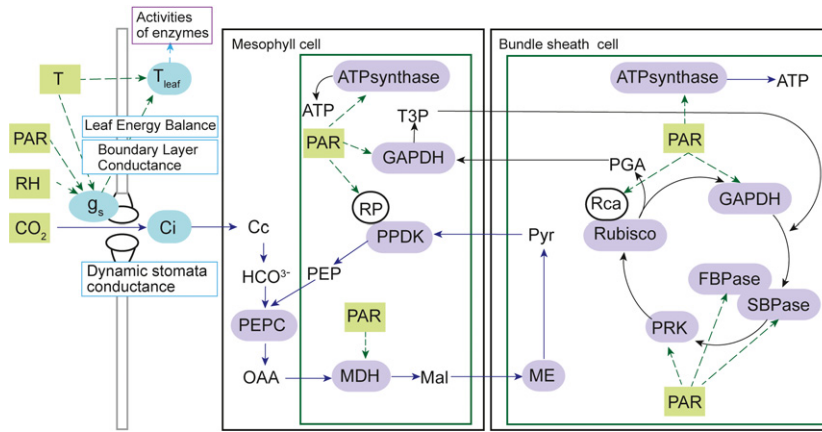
Activities of enzymes

T

$T_{leaf}$

PAR

Leaf Energy Balance

Boundary Layer Conductance

RH

$g_s$

$CO_2$

Ci

Dynamic stomata conductance

Mesophyll cell

ATPsynthase

ATP

T3P

PAR

GAPDH

RP

PPDK

Cc

$HCO^{3-}$

PEP

PEPC

PAR

OAA

MDH

Mal

Bundle sheath cell

ATPsynthase

ATP

PAR

PGA

Rca

GAPDH

Pyr

Rubisco

FBPase

SBPase

PRK

ME

PAR